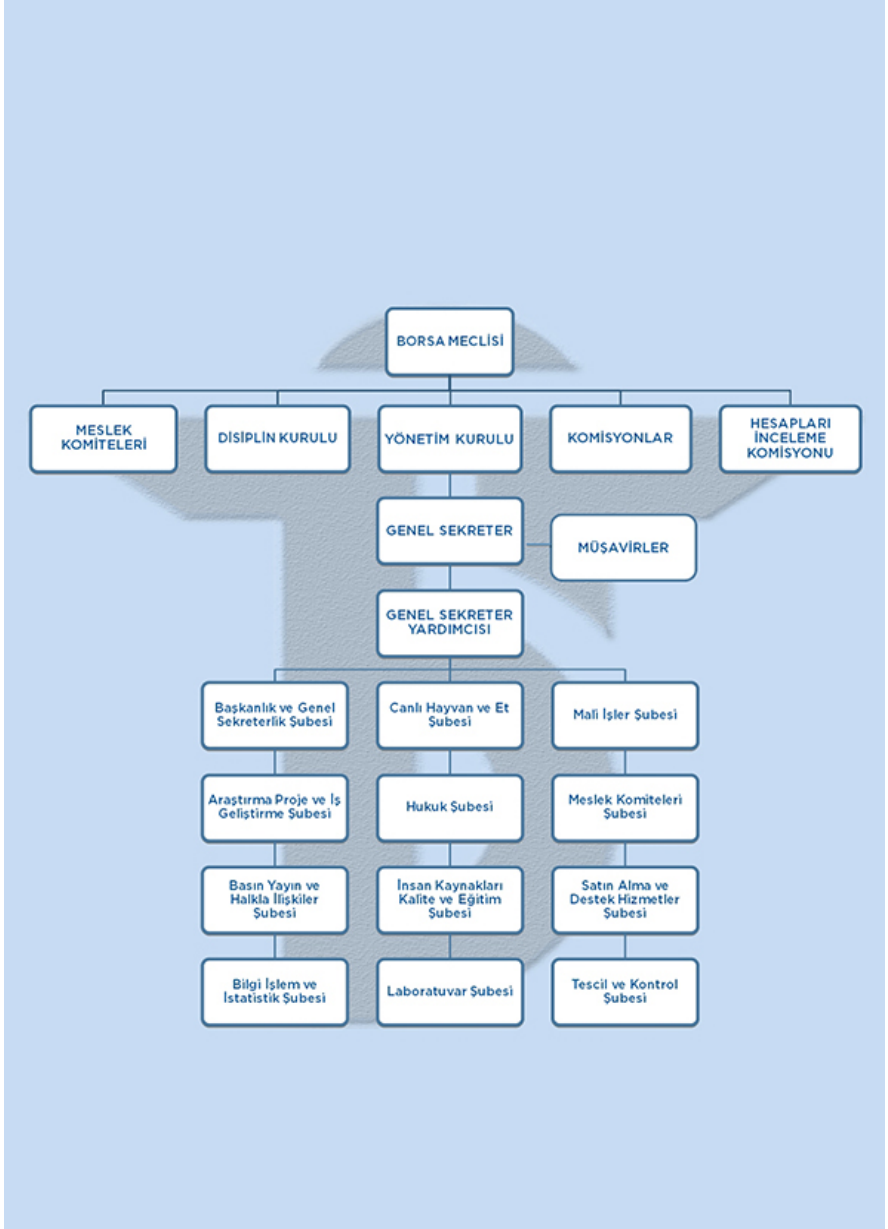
BORSA MECLİSİ

MESLEK KOMİTELERİ

DİSİPLİN KURULU

YÖNETİM KURULU

KOMİSYONLAR

HESAPLARI İNCELEME KOMİSYONU

GENEL SEKRETER

MÜŞAVİRLER

GENEL SEKRETER YARDIMCISI

Başkanlık ve Genel Sekreterlik Şubesi

Canlı Hayvan ve Et Şubesi

Mali İşler Şubesi

Araştırma Proje ve İş Geliştirme Şubesi

Hukuk Şubesi

Meslek Komiteleri Şubesi

Basın Yayın ve Halkla İlişkiler Şubesi

İnsan Kaynakları Kalite ve Eğitim Şubesi

Satın Alma ve Destek Hizmetler Şubesi

Bilgi İşlem ve İstatistik Şubesi

Laboratuvar Şubesi

Tescil ve Kontrol Şubesi